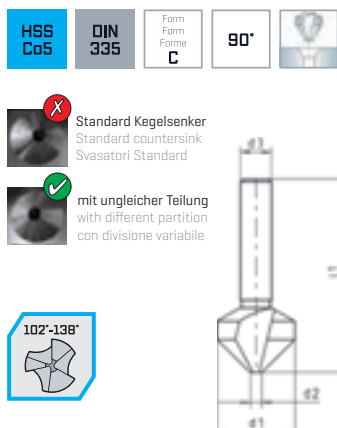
HSS Co5

DIN 335

Form Form Forme C

90°

Standard Kegelsenker
Standard countersink
Svasatori Standard

mit ungleicher Teilung
with different partition
con divisione variabile

102°-138°

d3

l1

d2

d1